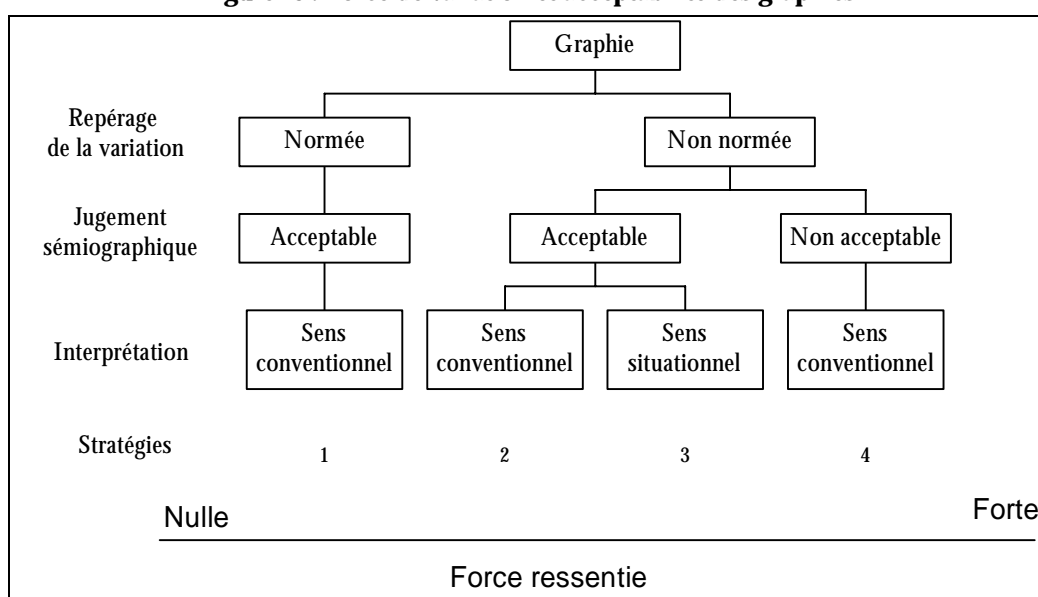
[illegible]

Graphie

Repérage de la variation

Normée

Non normée

Jugement sémiographique

Acceptable

Acceptable

Non acceptable

Interprétation

Sens conventionnel

Sens conventionnel

Sens situationnel

Sens conventionnel

Stratégies

1

2

3

4

Nulle

Forte

Force ressentie